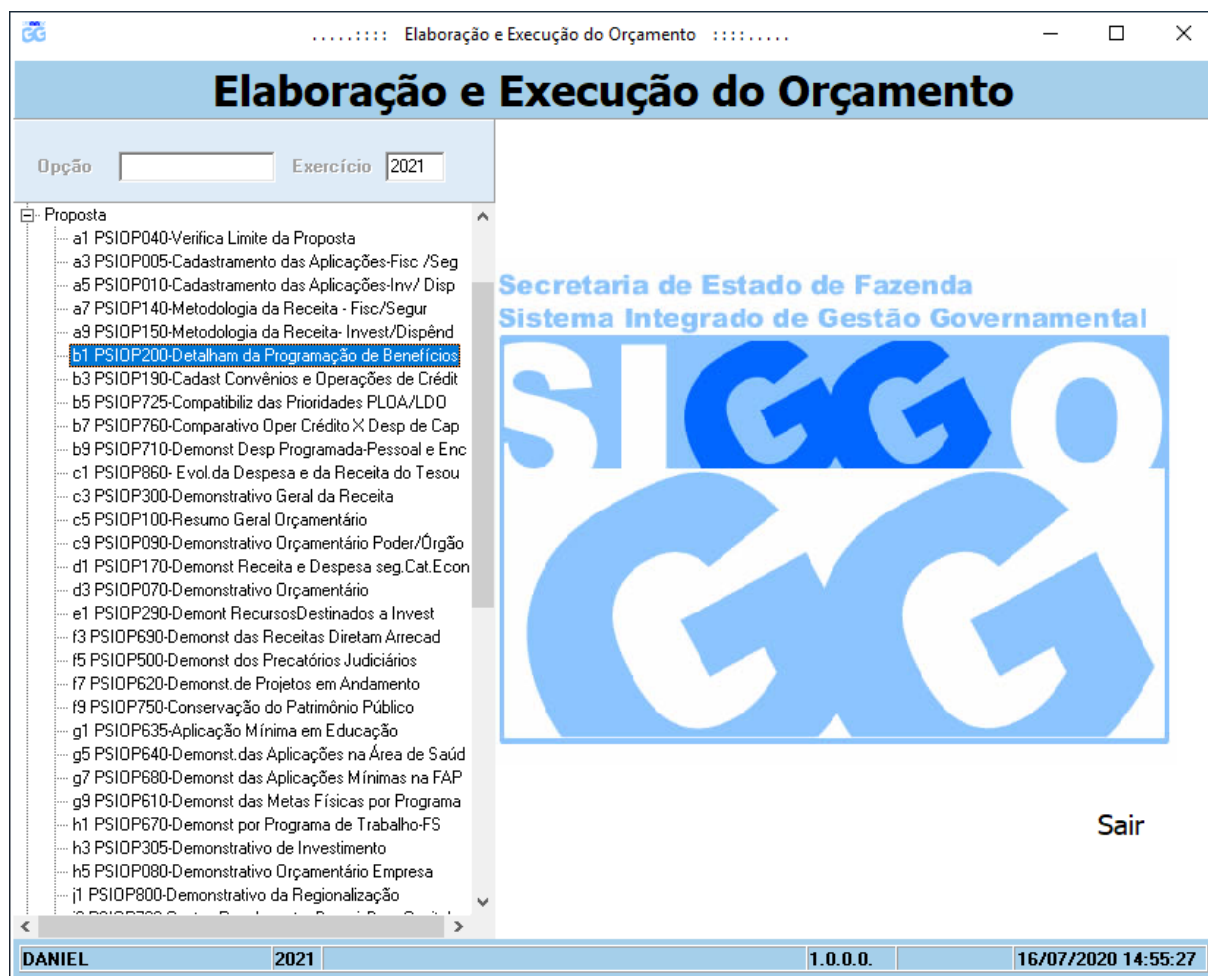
.....:::: Elaboração e Execução do Orçamento ::::.....

Elaboração e Execução do Orçamento

Opção

Exercício 2021

Proposta
a1 PSIOP040-Verifica Limite da Proposta
a3 PSIOP005-Cadastramento das Aplicações-Fisc /Seg
a5 PSIOP010-Cadastramento das Aplicações-Inv/ Disp
a7 PSIOP140-Metodologia da Receita - Fisc/Segur
a9 PSIOP150-Metodologia da Receita- Invest/Dispênd
b1 PSIOP200-Detalham da Programação de Benefícios
b3 PSIOP190-Cadast Convênios e Operações de Crédit
b5 PSIOP725-Compatibiliz das Prioridades PLOA/LDO
b7 PSIOP760-Comparativo Oper Crédito X Desp de Cap
b9 PSIOP710-Demonst Desp Programada-Pessoal e Enc
c1 PSIOP860- Evol.da Despesa e da Receita do Tesou
c3 PSIOP300-Demonstrativo Geral da Receita
c5 PSIOP100-Resumo Geral Orçamentário
c9 PSIOP090-Demonstrativo Orçamentário Poder/Órgão
d1 PSIOP170-Demonst Receita e Despesa seg.Cat.Econ
d3 PSIOP070-Demonstrativo Orçamentário
e1 PSIOP290-Demont RecursosDestinados a Invest
f3 PSIOP690-Demonst das Receitas Diretam Arrecad
f5 PSIOP500-Demonst dos Precatórios Judiciários
f7 PSIOP620-Demonst.de Projetos em Andamento
f9 PSIOP750-Conservação do Patrimônio Público
g1 PSIOP635-Aplicação Mínima em Educação
g5 PSIOP640-Demonst.das Aplicações na Área de Saúd
g7 PSIOP680-Demonst das Aplicações Mínimas na FAP
g9 PSIOP610-Demonst das Metas Físicas por Programa
h1 PSIOP670-Demonst por Programa de Trabalho-FS
h3 PSIOP305-Demonstrativo de Investimento
h5 PSIOP080-Demonstrativo Orçamentário Empresa
j1 PSIOP800-Demonstrativo da Regionalização
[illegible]

Secretaria de Estado de Fazenda
Sistema Integrado de Gestão Governamental

SIGGO

GG

Sair

DANIEL | 2021 | 1.0.0.0. | 16/07/2020 14:55:27